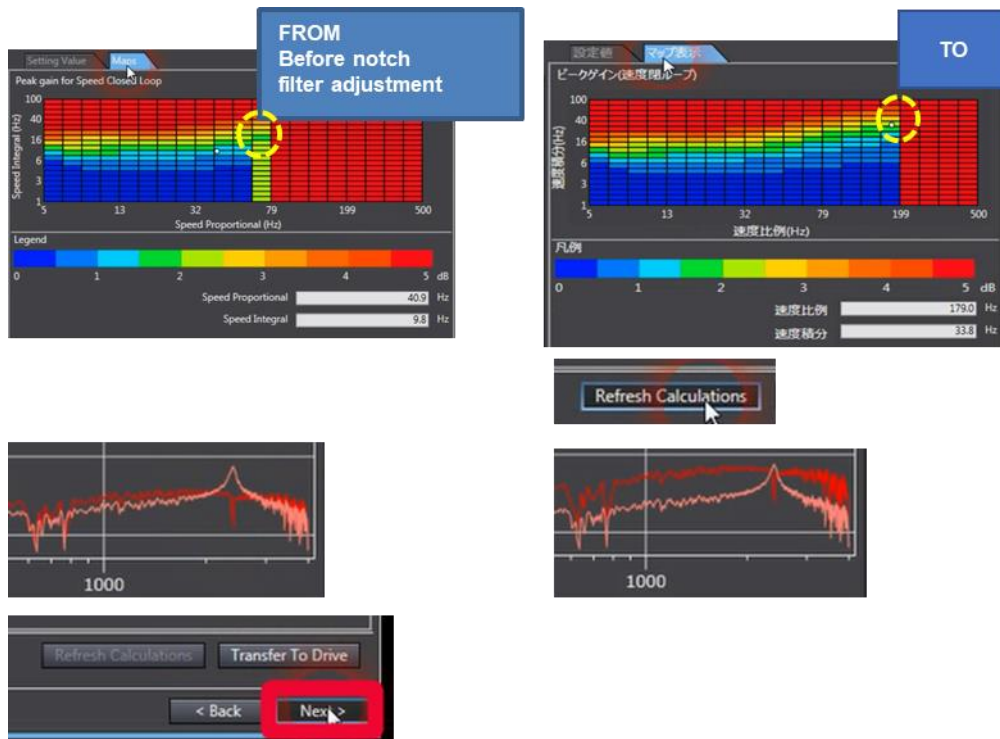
Setting Value
Maps

FROM
Before notch filter adjustment

Peak gain for Speed Closed Loop

100
40
16
6
3
1
Speed Integral (Hz)
5
13
32
79
199
500
Speed Proportional (Hz)

Legend
0
1
2
3
4
5 dB

Speed Proportional 40.9 Hz
Speed Integral 9.8 Hz

設定値
マップ表示

TO

ピークゲイン(速度閉ループ)

100
40
16
6
3
1
速度積分(Hz)
5
13
32
79
199
500
速度比例(Hz)

凡例
0
1
2
3
4
5 dB

速度比例 179.0 Hz
速度積分 33.8 Hz

Refresh Calculations

1000

1000

Refresh Calculations
Transfer To Drive

< Back
Next >